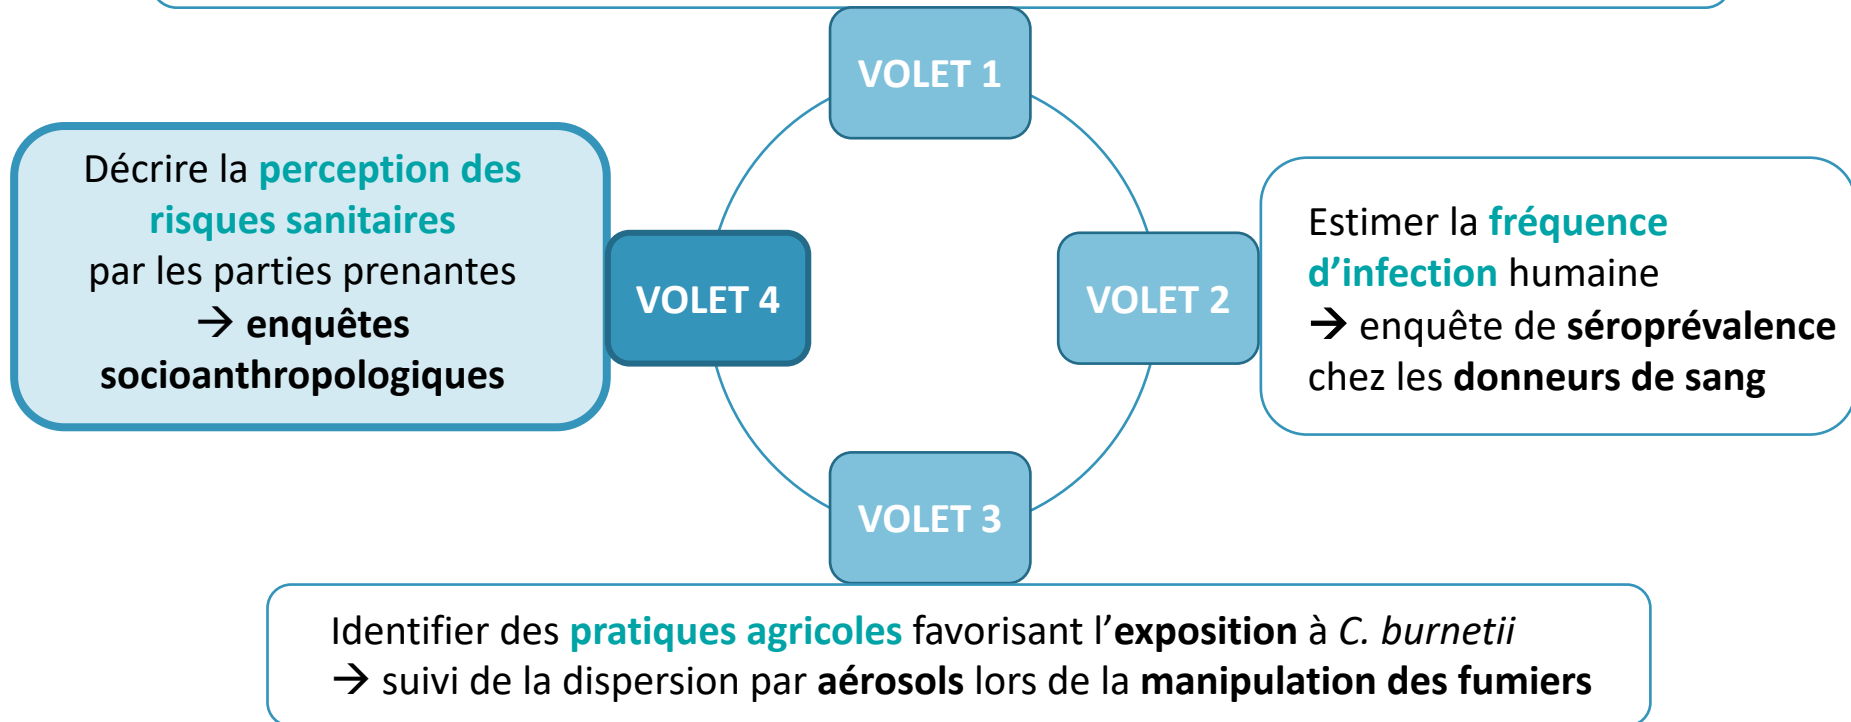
VOLET 1

Décrire la perception des risques sanitaires par les parties prenantes
→ enquêtes socioanthropologiques

VOLET 4

VOLET 2

Estimer la fréquence d'infection humaine
→ enquête de séroprévalence chez les donneurs de sang

VOLET 3

Identifier des pratiques agricoles favorisant l'exposition à C. burnetii
→ suivi de la dispersion par aérosols lors de la manipulation des fumiers